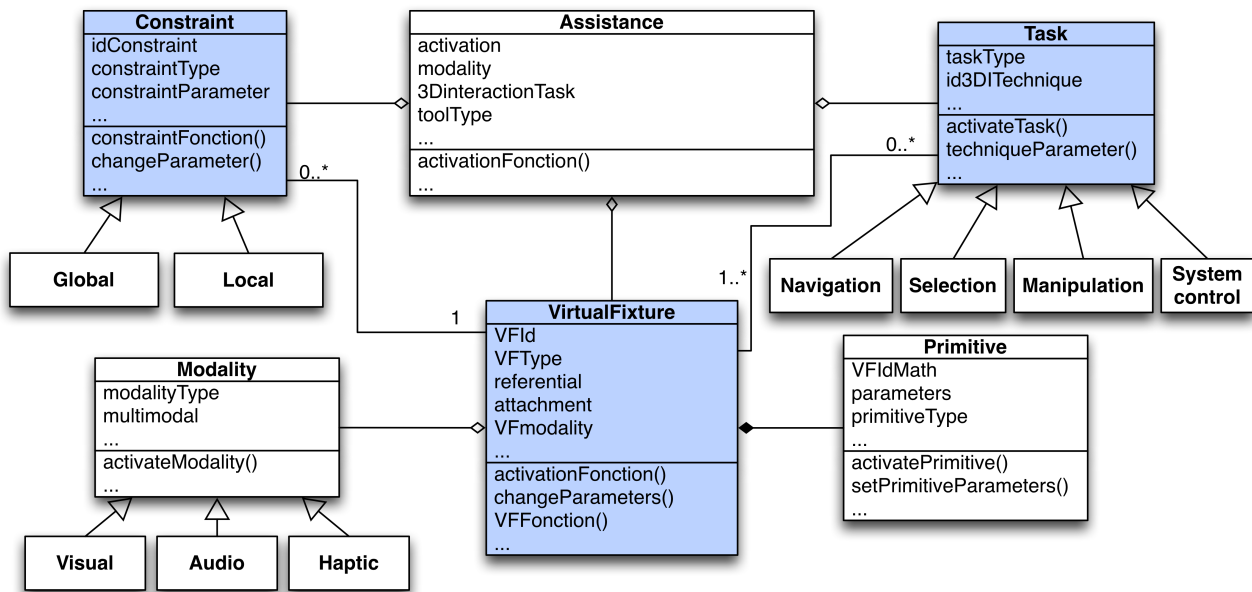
Constraint
idConstraint
constraintType
constraintParameter
...
constraintFonction()
changeParameter()
...

Assistance
activation
modality
3DinteractionTask
toolType
...
activationFonction()
...

Task
taskType
id3DITechnique
...
activateTask()
techniqueParameter()
...

0..*

0..*

Global

Local

1..*

Navigation

Selection

Manipulation

System control

1

VirtualFixture
VFId
VFType
referential
attachment
VFmodality
...
activationFonction()
changeParameters()
VFFonction()
...

Modality
modalityType
multimodal
...
activateModality()
...

Primitive
VFIdMath
parameters
primitiveType
...
activatePrimitive()
setPrimitiveParameters()
...

Visual

Audio

Haptic